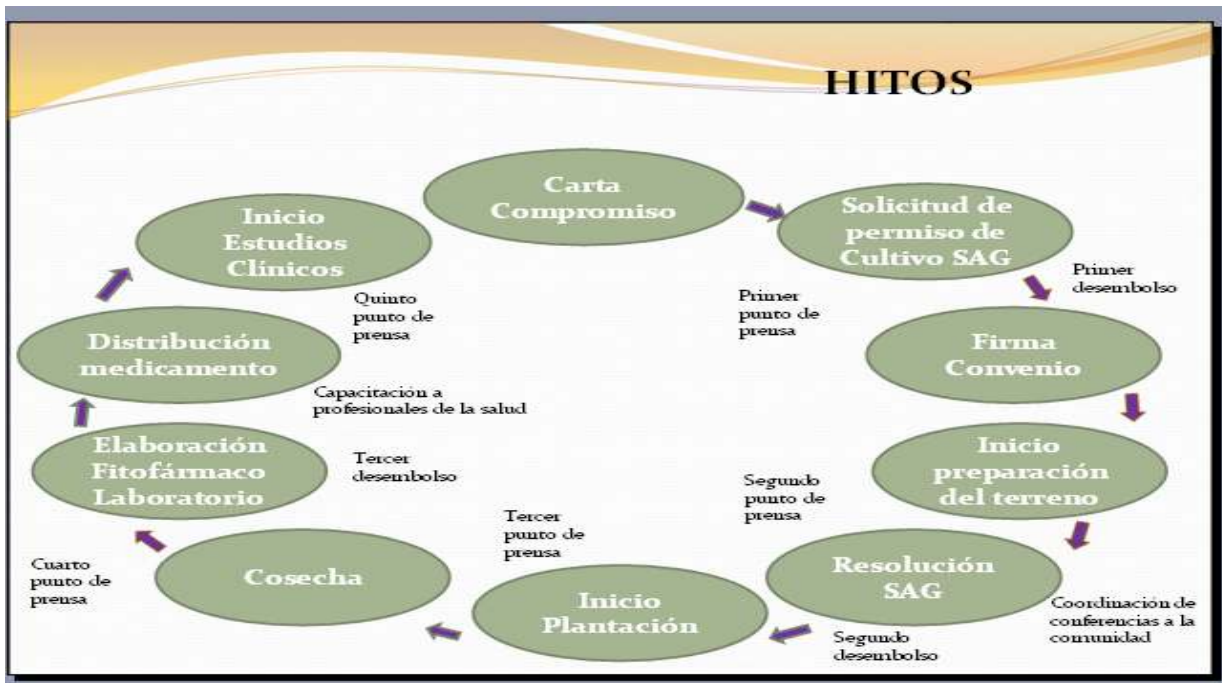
HITOS

Carta Compromiso

Solicitud de permiso de Cultivo SAG

Primer desembolso

Primer punto de prensa

Firma Convenio

Inicio preparación del terreno

Segundo punto de prensa

Resolución SAG

Coordinación de conferencias a la comunidad

Segundo desembolso

Inicio Plantación

Tercer punto de prensa

Cosecha

Cuarto punto de prensa

Elaboración Fitofármaco Laboratorio

Tercer desembolso

Distribución medicamento

Capacitación a profesionales de la salud

Inicio Estudios Clínicos

Quinto punto de prensa